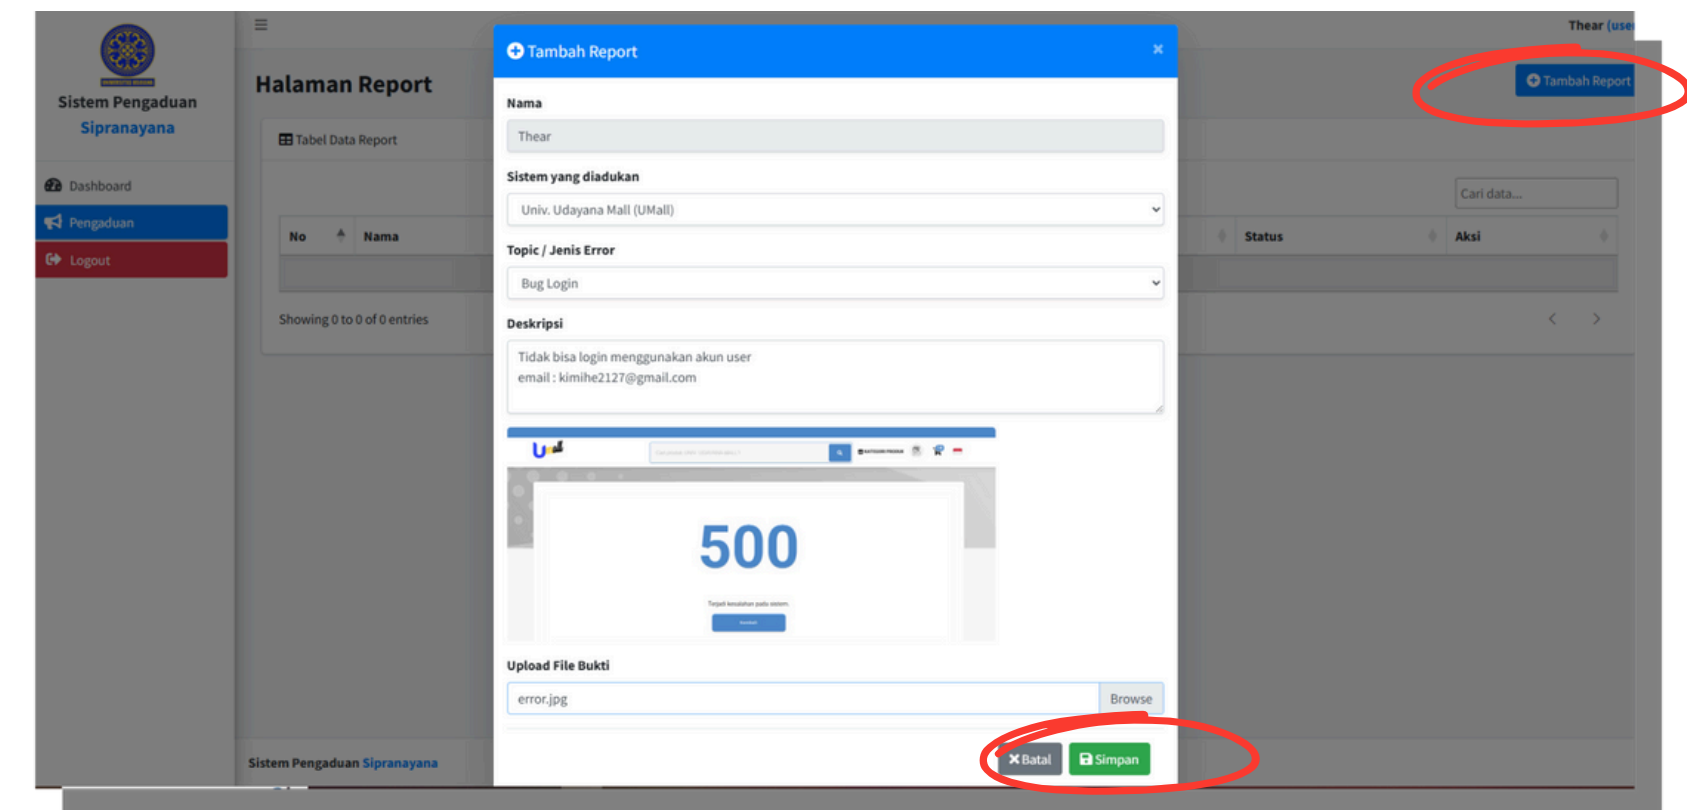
Sistem Pengaduan Sipranayana

Dashboard
Pengaduan
Logout

≡

Halaman Report

Tabel Data Report

| No | Nama | Status | Aksi |
|---|---|---|---|

Showing 0 to 0 of 0 entries

Cari data...

Thear (user

Tambah Report

Sistem Pengaduan Sipranayana

Tambah Report ×

Nama
Thear

Sistem yang diadukan
Univ. Udayana Mall (UMall)

Topic / Jenis Error
Bug Login

Deskripsi
Tidak bisa login menggunakan akun user
email : kimihe2127@gmail.com

500

Terjadi kesalahan pada sistem.

Upload File Bukti
error.jpg Browse

Batal Simpan